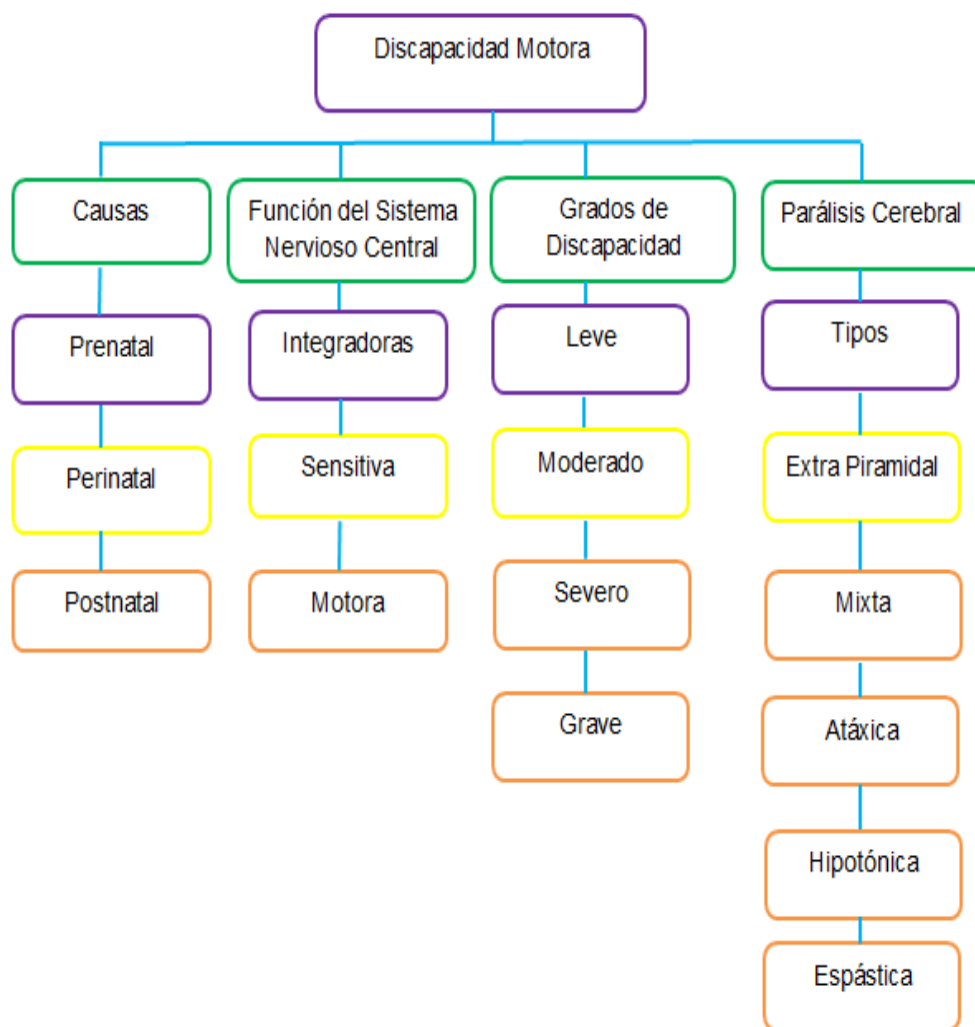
Discapacidad Motora

Causas

Prenatal

Perinatal

Postnatal

Función del Sistema Nervioso Central

Integradoras

Sensitiva

Motora

Grados de Discapacidad

Leve

Moderado

Severo

Grave

Parálisis Cerebral

Tipos

Extra Piramidal

Mixta

Atáxica

Hipotónica

Espástica